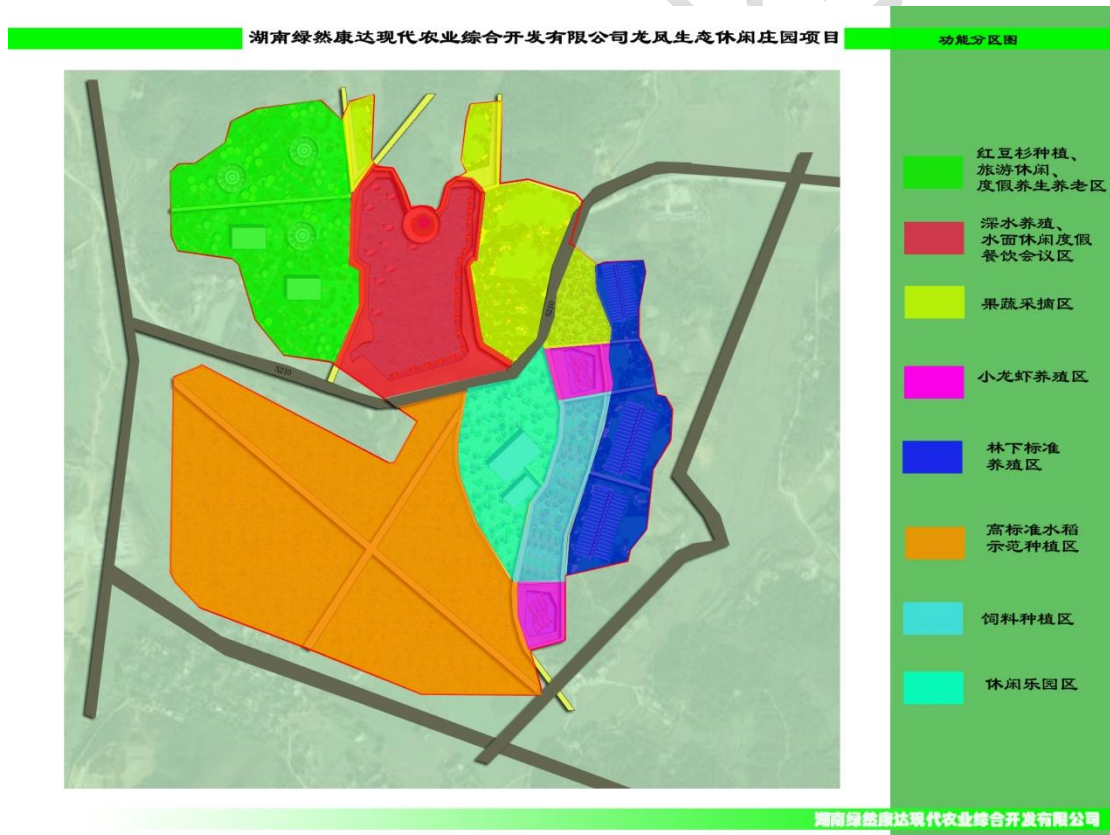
湖南绿然康达现代农业综合开发有限公司龙凤生态休闲庄园项目

功能分区图

S210

S210

红豆杉种植、旅游休闲、度假养生养老区

深水养殖、水面休闲度假餐饮会议区

果蔬采摘区

小龙虾养殖区

林下标准养殖区

高标准水稻示范种植区

饲料种植区

休闲乐园区

湖南绿然康达现代农业综合开发有限公司